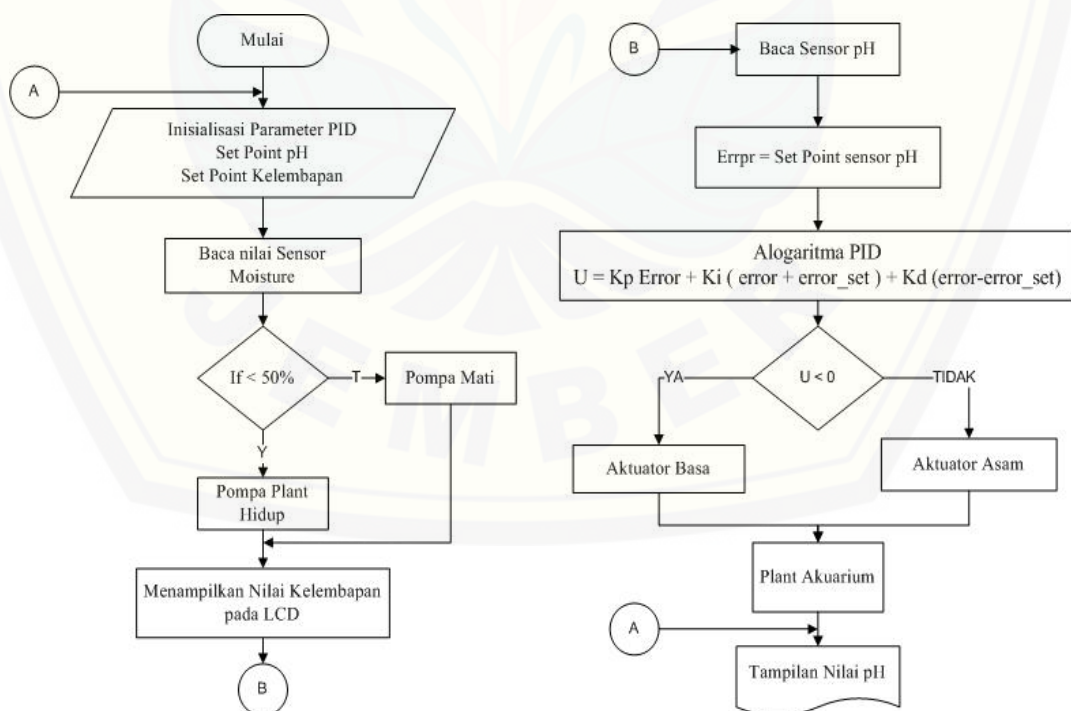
Mulai

A

Inisialisasi Parameter PID
Set Point pH
Set Point Kelembapan

Baca nilai Sensor Moisture

If < 50%

T

Pompa Mati

Y

Pompa Plant Hidup

Menampilkan Nilai Kelembapan pada LCD

B

B

Baca Sensor pH

Errpr = Set Point sensor pH

Alogaritma PID
U = Kp Error + Ki ( error + error_set ) + Kd (error-error_set)

YA

U < 0

TIDAK

Aktuator Basa

Aktuator Asam

Plant Akuarium

A

Tampilan Nilai pH